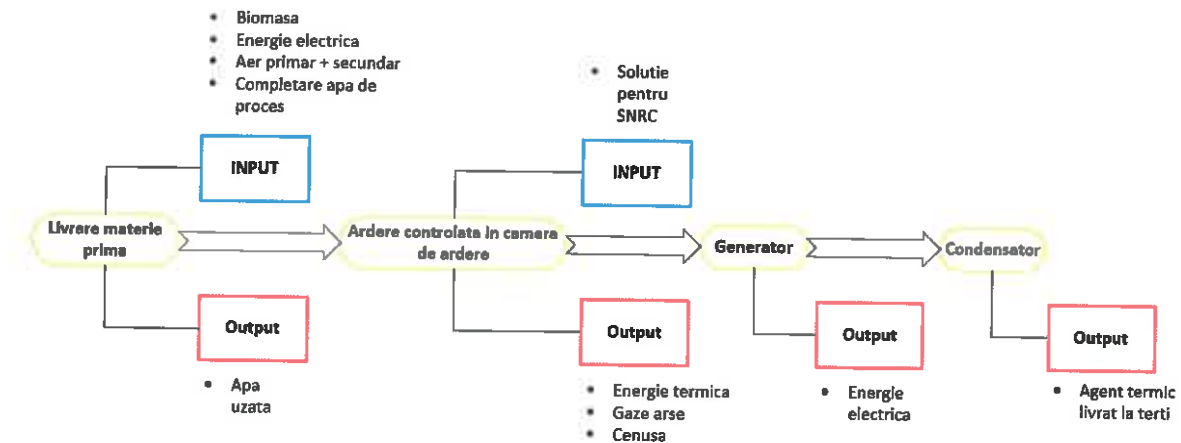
- Biomasa
- Energie electrica
- Aer primar + secundar
- Completare apa de proces

INPUT

Livrare materie prima

Output

- Apa uzata

- Solutie pentru SNRC

INPUT

Ardere controlata in camera de ardere

Output

- Energie termica
- Gaze arse
- Cenusa

Generator

Output

- Energie electrica

Condensator

Output

- Agent termic livrat la terti